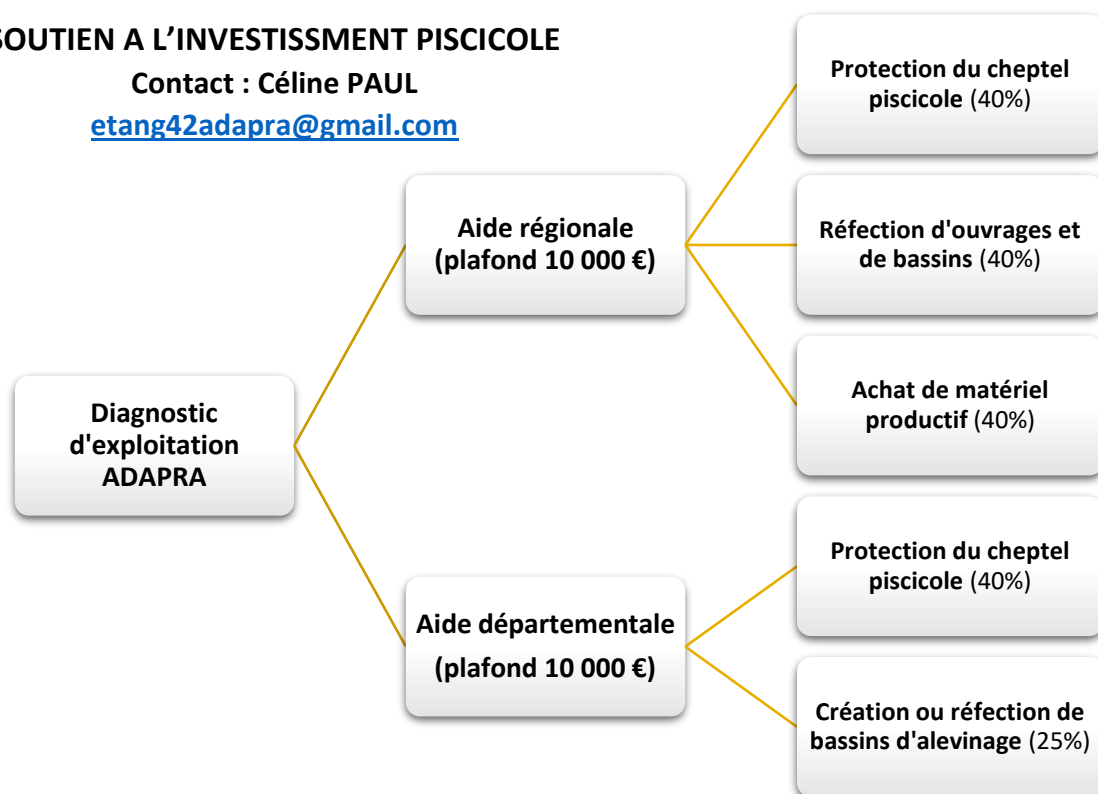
SOUTIEN A L'INVESTISSMENT PISCICOLE
Contact : Céline PAUL
etang42adapra@gmail.com

Diagnostic d'exploitation ADAPRA

Aide régionale (plafond 10 000 €)

Protection du cheptel piscicole (40%)

Réfection d'ouvrages et de bassins (40%)

Achat de matériel productif (40%)

Aide départementale (plafond 10 000 €)

Protection du cheptel piscicole (40%)

Création ou réfection de bassins d'alevinage (25%)